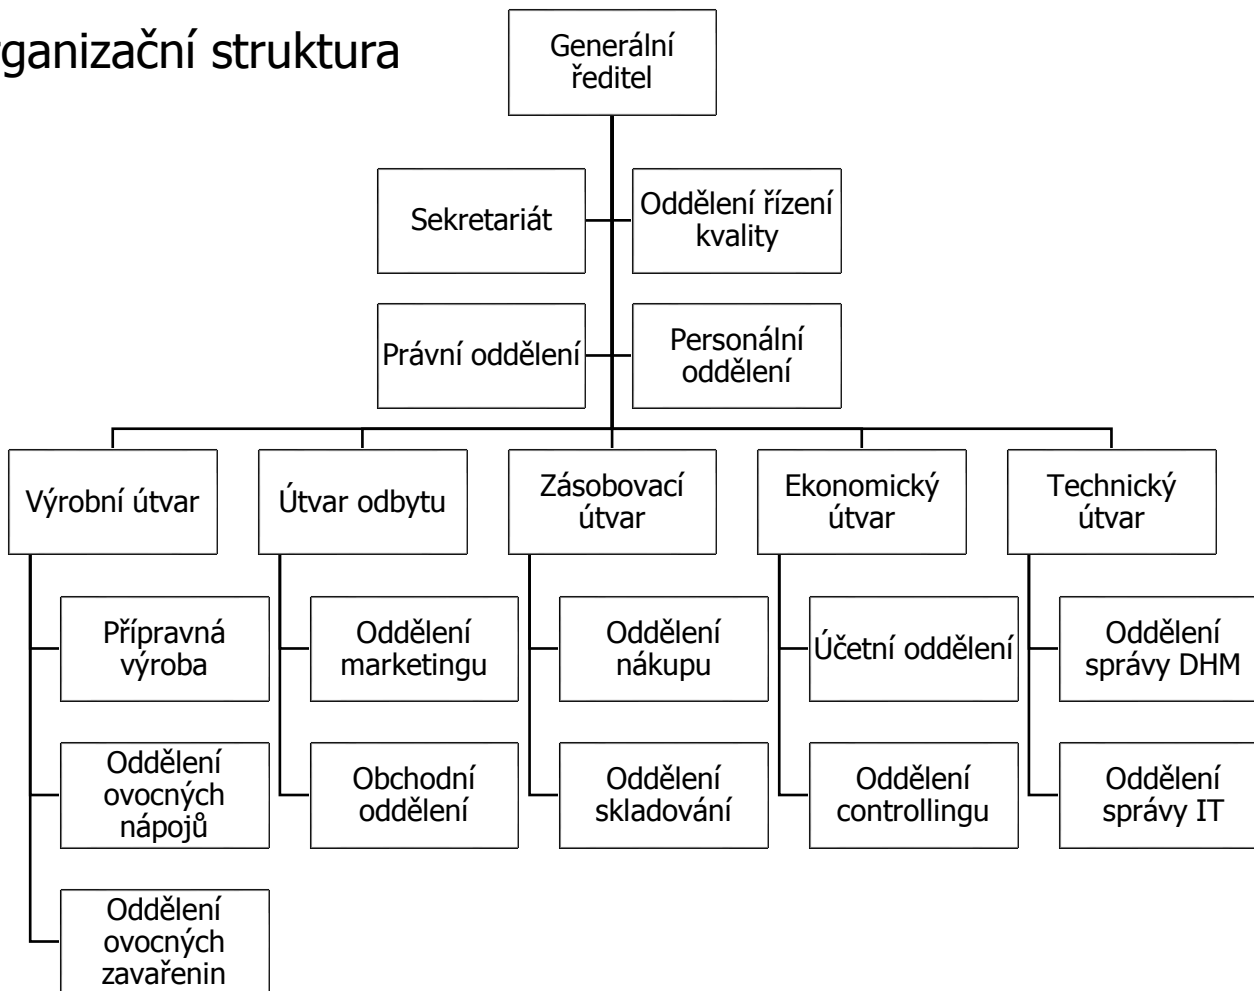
ganizační struktura

Generální ředitel

Sekretariát

Oddělení řízení kvality

Právní oddělení

Personální oddělení

Výrobní útvar

Přípravná výroba

Oddělení ovocných nápojů

Oddělení ovocných zavařenin

Útvar odbytu

Oddělení marketingu

Obchodní oddělení

Zásobovací útvar

Oddělení nákupu

Oddělení skladování

Ekonomický útvar

Účetní oddělení

Oddělení controllingu

Technický útvar

Oddělení správy DHM

Oddělení správy IT